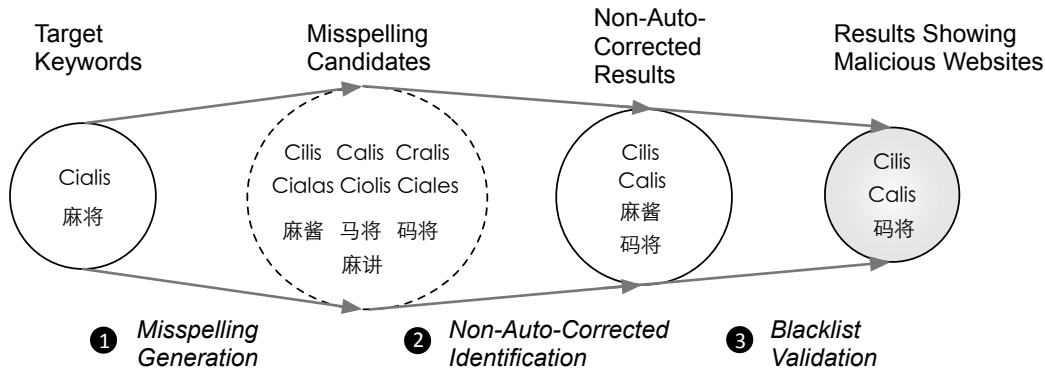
Target Keywords

Misspelling Candidates

Non-Auto-Corrected Results

Results Showing Malicious Websites

Cialis
麻将

Cilis Calis Cralis
Cialas Ciolis Ciales
麻酱 马将 码将
麻讲

Cilis
Calis
麻酱
码将

Cilis
Calis
码将

❶ Misspelling Generation

❷ Non-Auto-Corrected Identification

❸ Blacklist Validation